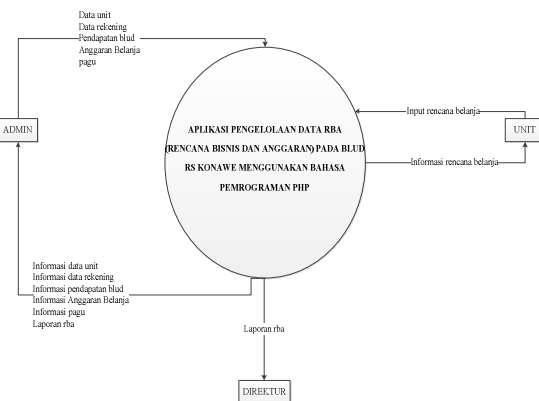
Data unit
Data rekening
Pendapatan blud
Anggaran Belanja
pagu

ADMIN

APLIKASI PENGELOLAAN DATA RBA (RENCANA BISNIS DAN ANGGARAN) PADA BLUD RS KONAWE MENGGUNAKAN BAHASA PEMROGRAMAN PHP

Input rencana belanja

UNIT

Informasi rencana belanja

Informasi data unit
Informasi data rekening
Informasi pendapatan blud
Informasi Anggaran Belanja
Informasi pagu
Laporan rba

Laporan rba

DIREKTUR